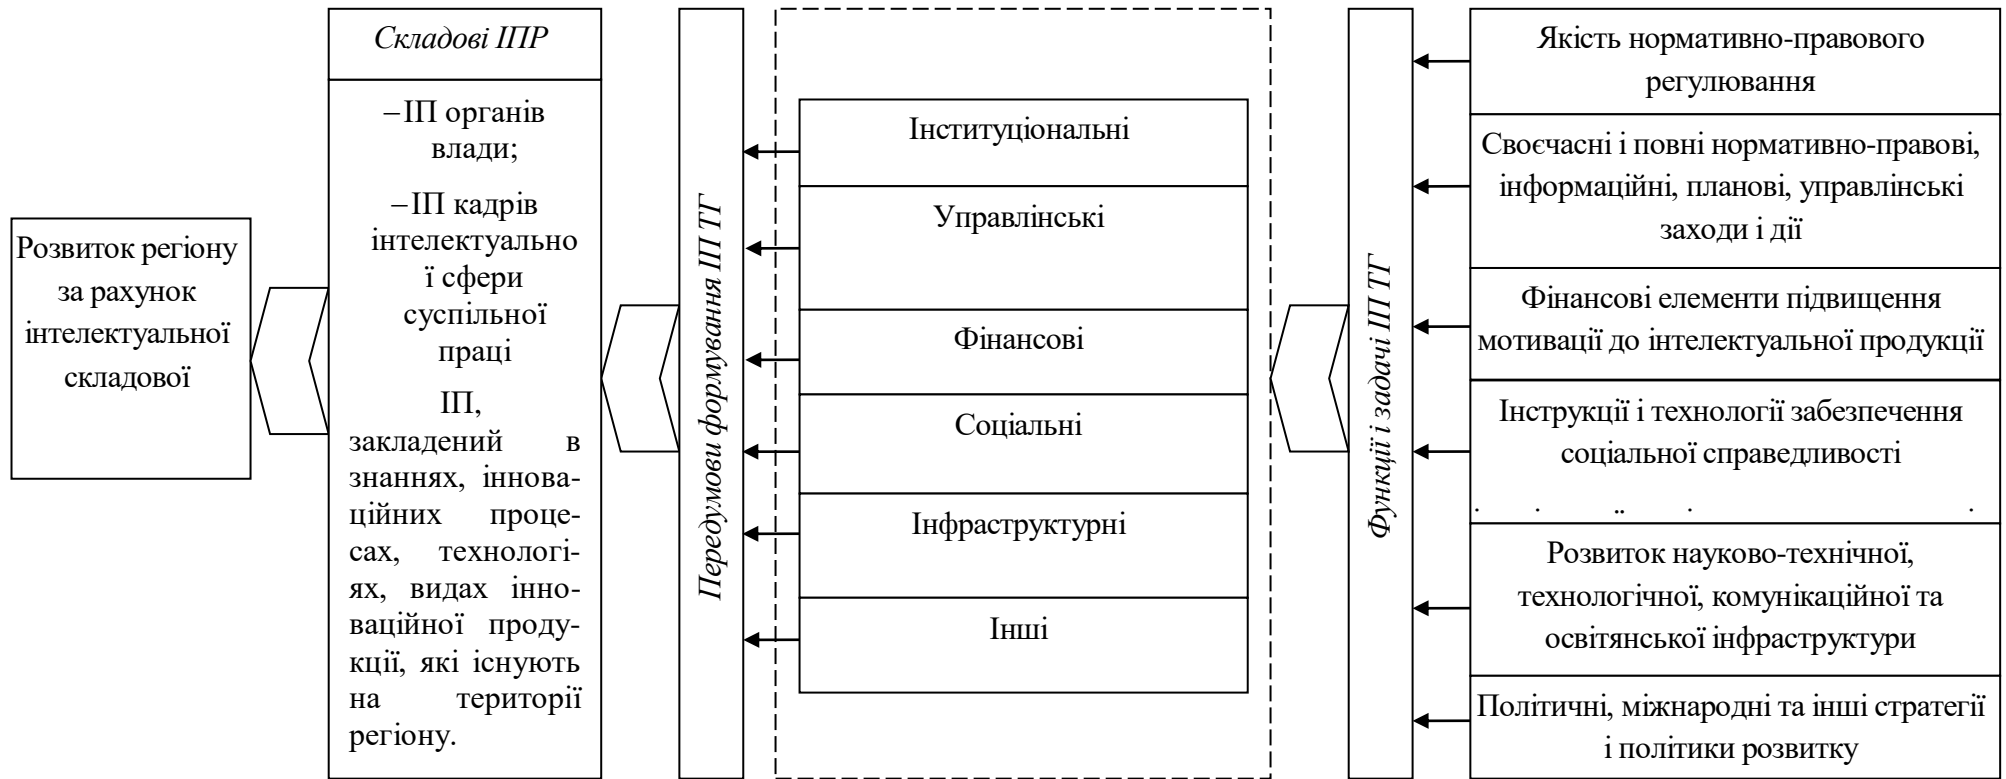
Розвиток регіону за рахунок інтелектуальної складової

Складові ІПР

–ІП органів влади;

–ІП кадрів інтелектуальної сфери суспільної праці

ІП, закладений в знаннях, інноваційних процесах, технологіях, видах інноваційної продукції, які існують на території регіону.

Передумови формування ІП ТГ

Інституціональні

Управлінські

Фінансові

Соціальні

Інфраструктурні

Інші

Функції і задачі ІП ТГ

Якість нормативно-правового регулювання

Своєчасні і повні нормативно-правові, інформаційні, планові, управлінські заходи і дії

Фінансові елементи підвищення мотивації до інтелектуальної продукції

Інструкції і технології забезпечення соціальної справедливості

. . .. . .

Розвиток науково-технічної, технологічної, комунікаційної та освітянської інфраструктури

Політичні, міжнародні та інші стратегії і політики розвитку